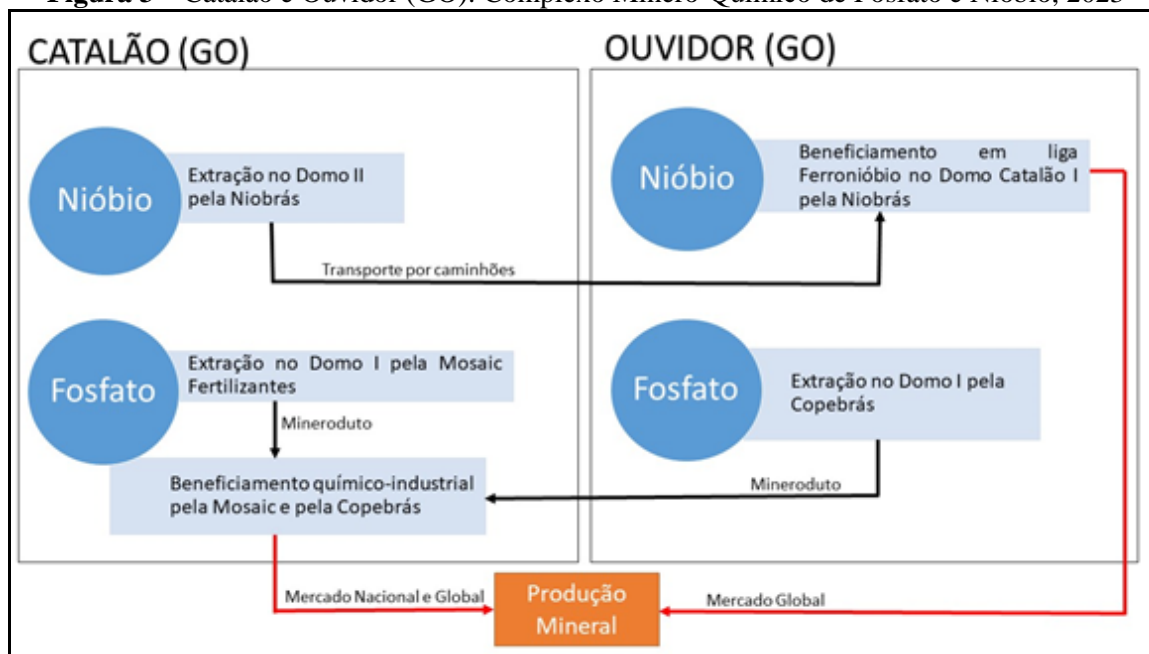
**Figura 3** – Catalão e Ouvidor (GO): Complexo Mínero-Químico de Fosfato e Nióbio, 2023

CATALÃO (GO)

Nióbio

Extração no Domo II pela Niobrás

Transporte por caminhões

Fosfato

Extração no Domo I pela Mosaic Fertilizantes

Mineroduto

Beneficiamento químico-industrial pela Mosaic e pela Copebrás

OUVIDOR (GO)

Nióbio

Beneficiamento em liga Ferronióbio no Domo Catalão I pela Niobrás

Fosfato

Extração no Domo I pela Copebrás

Mineroduto

Mercado Nacional e Global

Produção Mineral

Mercado Global